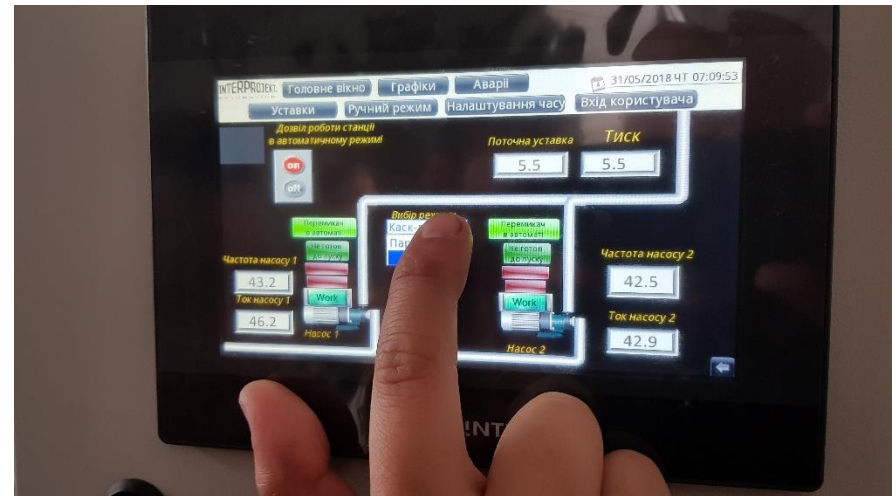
INTERPROTEXT Головне вікно Графіки Аварії 31/05/2018 ЧТ 07:09:53

Уставки Ручний режим Налаштування часу Вхід користувача

Дозвіл роботи станції в автоматичному режимі

on

off

Поточна уставка 5.5

Тиск 5.5

Вибір реж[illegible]

Каск-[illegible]

Пар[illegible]

Перемикач в автоматі

Не готов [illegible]

Перемикач в автоматі

Не готов до пуску

Частота насосу 1 43.2

Ток насосу 1 46.2

Work

Насос 1

Work

Насос 2

Частота насосу 2 42.5

Ток насосу 2 42.9

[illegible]NT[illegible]